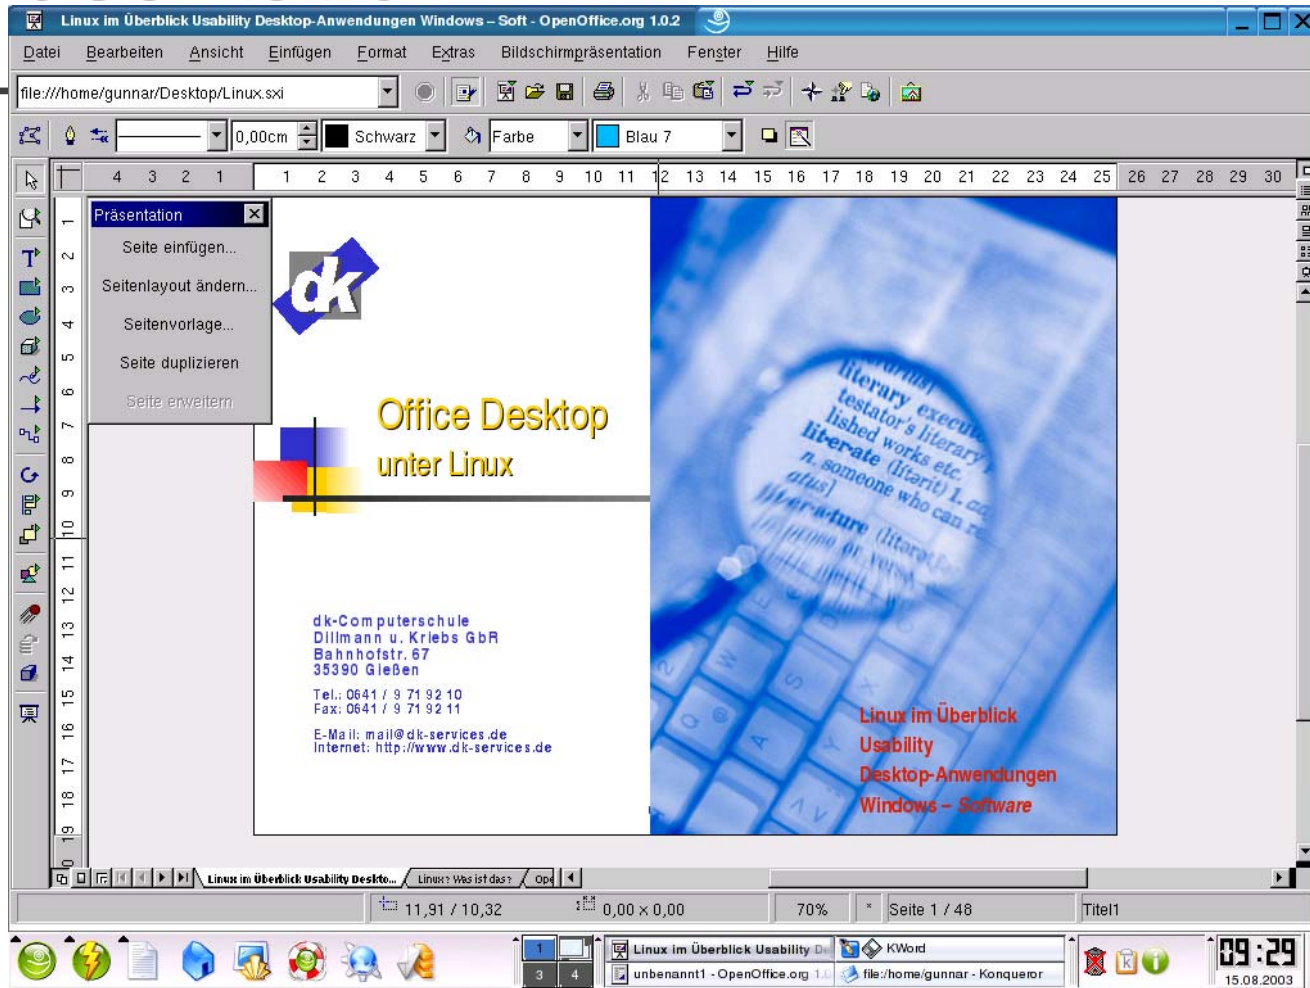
Linux im Überblick Usability Desktop-Anwendungen Windows – Soft - OpenOffice.org 1.0.2

Datei Bearbeiten Ansicht Einfügen Format Extras Bildschirmpräsentation Fenster Hilfe

file:///home/gunnar/Desktop/Linux.sxi

0,00cm Schwarz Farbe Blau 7

4 3 2 1 1 2 3 4 5 6 7 8 9 10 11 12 13 14 15 16 17 18 19 20 21 22 23 24 25 26 27 28 29 30

Präsentation
Seite einfügen...
Seitenlayout ändern...
Seitenvorlage...
Seite duplizieren
Seite erweitern

dk

Office Desktop
unter Linux

dk-Computerschule
Dillmann u. Kriebs GbR
Bahnhofstr. 67
35390 Gießen

Tel.: 0641 / 9 71 92 10
Fax: 0641 / 9 71 92 11

E-Mail: mail@dk-services.de
Internet: http://www.dk-services.de

literary execu testator's literary lished works etc. literate (litarit) l. a n. someone who can re

Linux im Überblick
Usability
Desktop-Anwendungen
Windows – Software

Linux im Überblick Usability Deskto... Linux? Was ist das? Ope

11,91 / 10,32 0,00 x 0,00 70% * Seite 1 / 48 Titel1

1 3 4
Linux im Überblick Usability D KWord
unbenannt1 - OpenOffice.org 1.0 file:/home/gunnar - Konqueror

09:29
15.08.2003